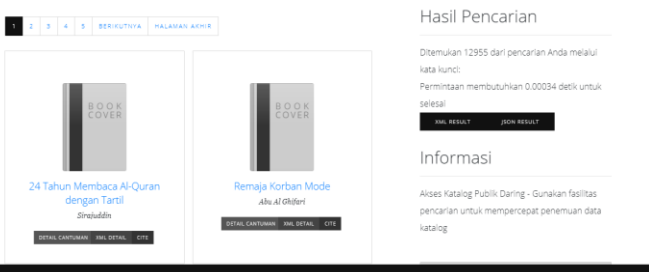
1 2 3 4 5 BERIKUTNYA HALAMAN AKHIR

BOOK COVER

24 Tahun Membaca Al-Quran dengan Tartil

Sirajuddin

DETAIL CANTUMAN XML DETAIL CITE

BOOK COVER

Remaja Korban Mode

Abu Al Ghifari

DETAIL CANTUMAN XML DETAIL CITE

Hasil Pencarian

Ditemukan 12955 dari pencarian Anda melalui kata kunci:
Permintaan membutuhkan 0.00034 detik untuk selesai

XML RESULT JSON RESULT

Informasi

Akses Katalog Publik Daring - Gunakan fasilitas pencarian untuk mempercepat penemuan data katalog